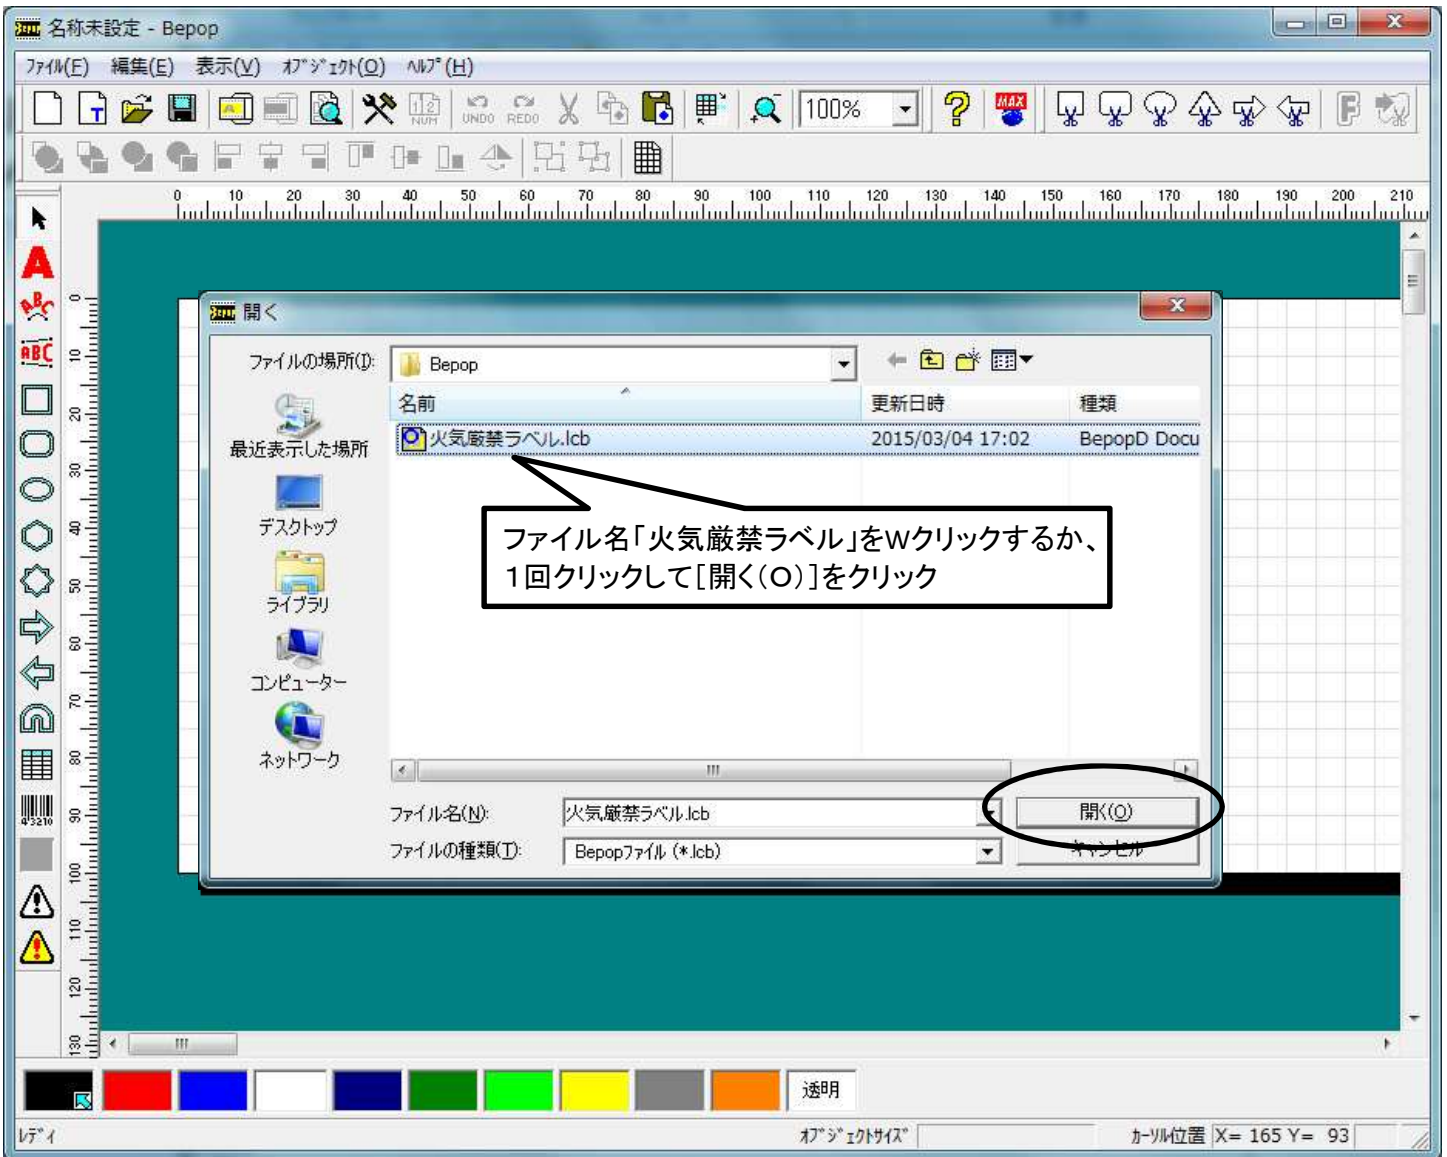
名称未設定 - Bepop

ﾌｧｲﾙ(F) 編集(E) 表示(V) ｵﾌﾞｼﾞｪｸﾄ(O) ﾍﾙﾌﾟ(H)

UNDO REDO 100%

0 10 20 30 40 50 60 70 80 90 100 110 120 130 140 150 160 170 180 190 200 210

開く

ファイルの場所(I): Bepop

最近表示した場所
デスクトップ
ライブラリ
コンピューター
ネットワーク

| 名前 | 更新日時 | 種類 |
|---|---|---|
| 火気厳禁ラベル.lcb | 2015/03/04 17:02 | BepopD Docu |

ファイル名「火気厳禁ラベル」をWクリックするか、1回クリックして[開く(O)]をクリック

ファイル名(N): 火気厳禁ラベル.lcb
ファイルの種類(T): Bepopﾌｧｲﾙ (*.lcb)

開く(O)
キャンセル

透明

ﾚﾃﾞｨ ｵﾌﾞｼﾞｪｸﾄｻｲｽﾞ ｶｰｿﾙ位置 X= 165 Y= 93